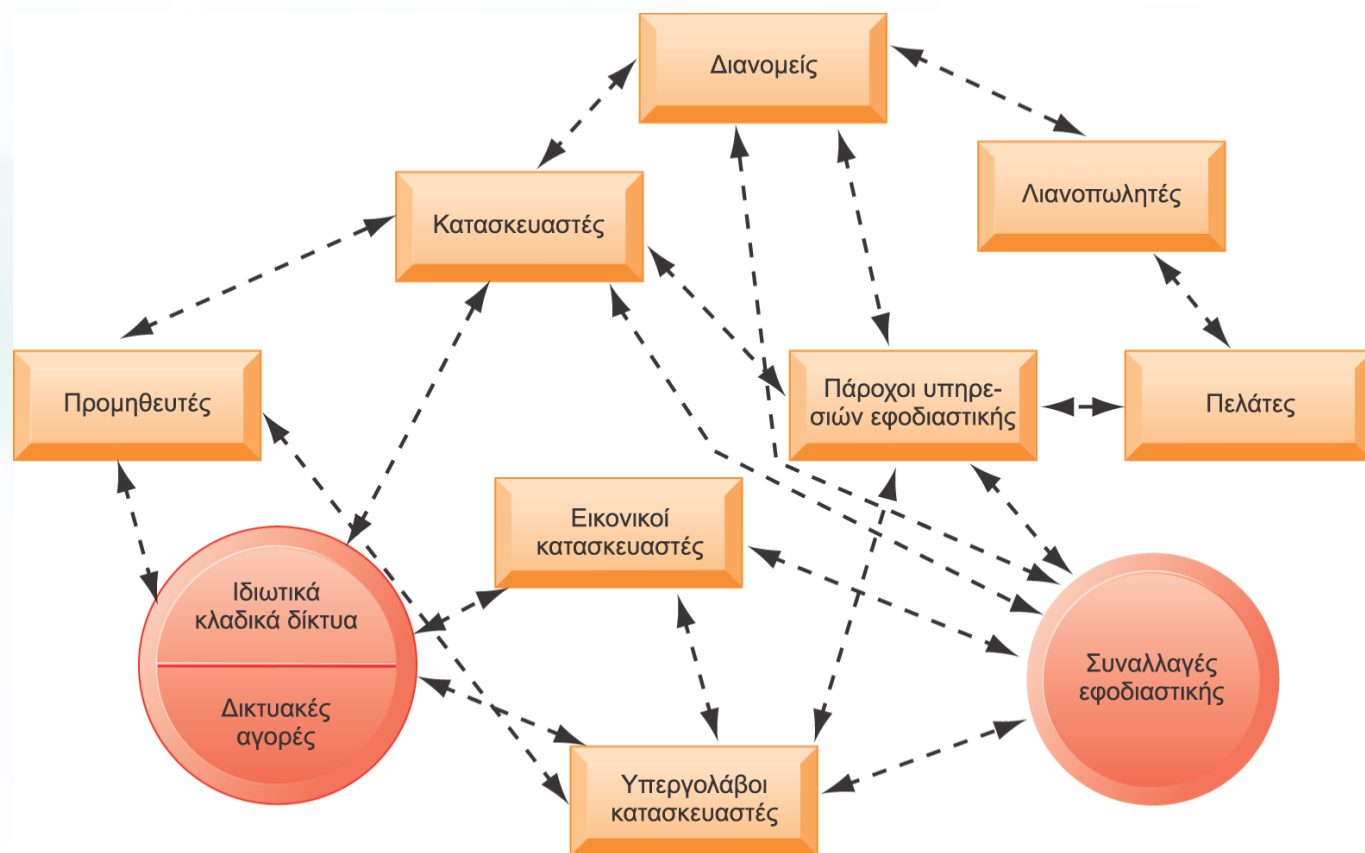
Διανομείς

Λιανοπωλητές

Κατασκευαστές

Προμηθευτές

Πάροχοι υπηρεσιών εφοδιαστικής

Πελάτες

Εικονικοί κατασκευαστές

Ιδιωτικά κλαδικά δίκτυα

Δικτυακές αγορές

Συναλλαγές εφοδιαστικής

Υπεργολάβοι κατασκευαστές